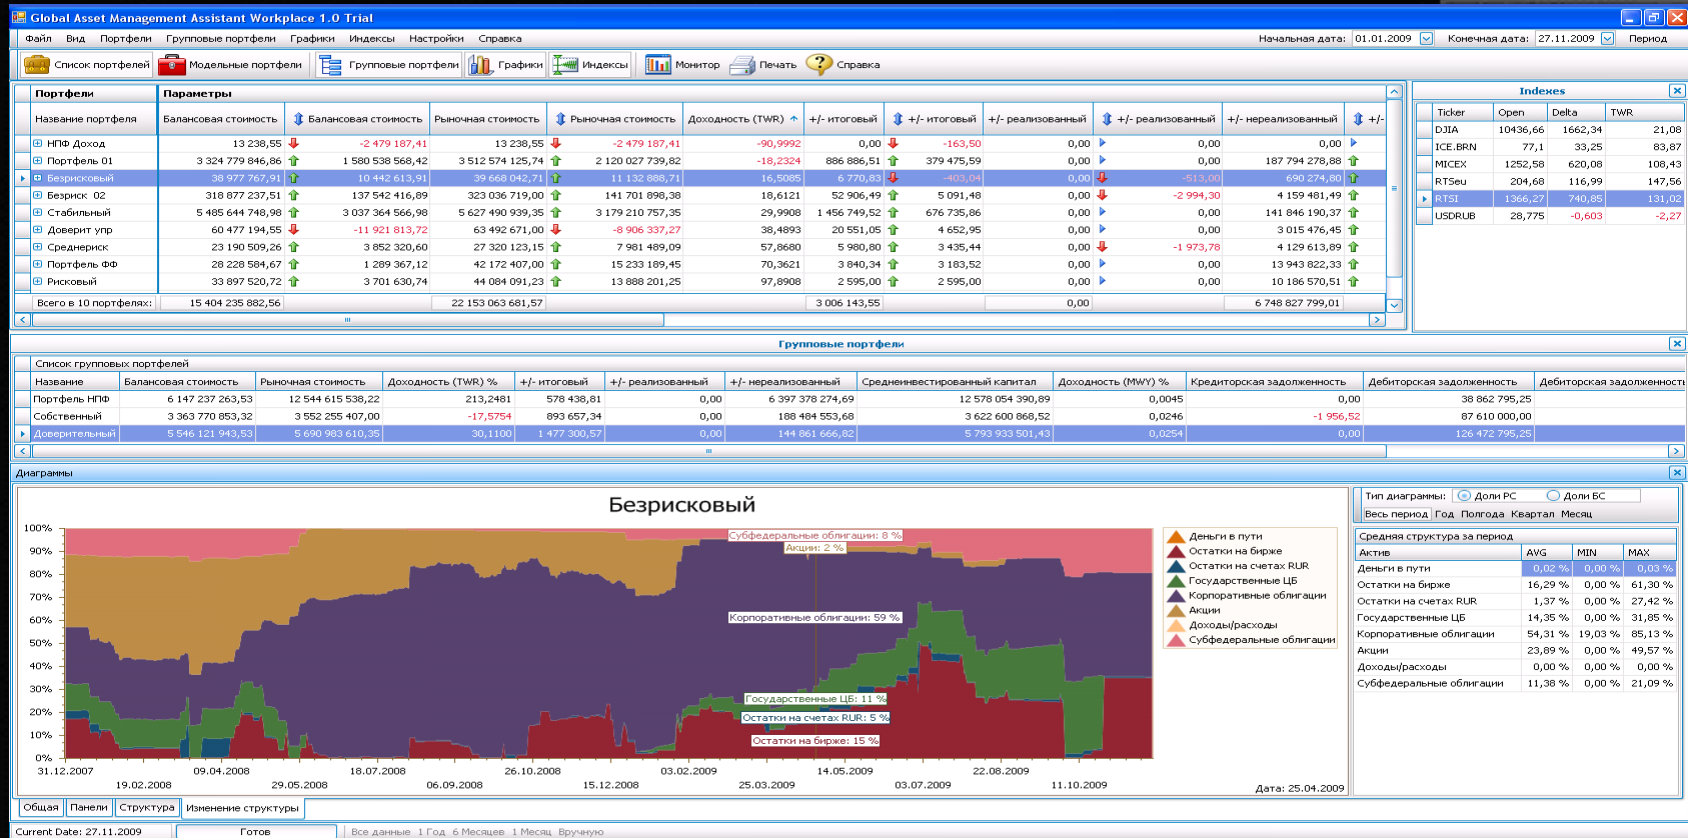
Global Asset Management Assistant Workplace 1.0 Trial

Файл Вид Портфели Групповые портфели Графики Индексы Настройки Справка

Начальная дата: 01.01.2009 Конечная дата: 27.11.2009 Период

Список портфелей Модельные портфели Групповые портфели Графики Индексы Монитор Печать Справка

Портфели Параметры

| Название портфеля | Балансовая стоимость | Балансовая стоимость | Рыночная стоимость | Рыночная стоимость | Доходность (TWR) | +/- итоговый | +/- итоговый | +/- реализованный | +/- реализованный | +/- нереализованный | +/- |
|---|---|---|---|---|---|---|---|---|---|---|---|
| НПФ Доход | 13 238,55 | -2 479 187,41 | 13 238,55 | -2 479 187,41 | -90,9992 | 0,00 | -163,50 | 0,00 | 0,00 | 0,00 | |
| Портфель 01 | 3 324 779 846,86 | 1 580 538 568,42 | 3 512 574 125,74 | 2 120 027 739,82 | -18,2324 | 886 886,51 | 379 475,59 | 0,00 | 0,00 | 187 794 278,88 | |
| Безрисковый | 38 977 767,91 | 10 442 613,91 | 39 668 042,71 | 11 132 888,71 | 16,5085 | 6 770,83 | -403,04 | 0,00 | -513,00 | 690 274,80 | |
| Безриск 02 | 318 877 237,51 | 137 542 416,89 | 323 036 719,00 | 141 701 898,38 | 18,6121 | 52 906,49 | 5 091,48 | 0,00 | -2 994,30 | 4 159 481,49 | |
| Стабильный | 5 485 644 748,98 | 3 037 364 566,98 | 5 627 490 939,35 | 3 179 210 757,35 | 29,9908 | 1 456 749,52 | 676 735,86 | 0,00 | 0,00 | 141 846 190,37 | |
| Доверит упр | 60 477 194,55 | -11 921 813,72 | 63 492 671,00 | -8 906 337,27 | 38,4893 | 20 551,05 | 4 652,95 | 0,00 | 0,00 | 3 015 476,45 | |
| Среднериск | 23 190 509,26 | 3 852 320,60 | 27 320 123,15 | 7 981 489,09 | 57,8680 | 5 980,80 | 3 435,44 | 0,00 | -1 973,78 | 4 129 613,89 | |
| Портфель ФФ | 28 228 584,67 | 1 289 367,12 | 42 172 407,00 | 15 233 189,45 | 70,3621 | 3 840,34 | 3 183,52 | 0,00 | 0,00 | 13 943 822,33 | |
| Рисковый | 33 897 520,72 | 3 701 630,74 | 44 084 091,23 | 13 888 201,25 | 97,8908 | 2 595,00 | 2 595,00 | 0,00 | 0,00 | 10 186 570,51 | |
| Всего в 10 портфелях: | 15 404 235 882,56 | | 22 153 063 681,57 | | | 3 006 143,55 | | 0,00 | | 6 748 827 799,01 | |

Indexes

| Ticker | Open | Delta | TWR |
|---|---|---|---|
| DJIA | 10436,66 | 1662,34 | 21,08 |
| ICE.BRN | 77,1 | 33,25 | 83,87 |
| MICEX | 1252,58 | 620,08 | 108,43 |
| RTSeu | 204,68 | 116,99 | 147,56 |
| RTSI | 1366,27 | 740,85 | 131,02 |
| USDRUB | 28,775 | -0,603 | -2,27 |

Групповые портфели

Список групповых портфелей

| Название | Балансовая стоимость | Рыночная стоимость | Доходность (TWR) % | +/- итоговый | +/- реализованный | +/- нереализованный | Средневзвешенный капитал | Доходность (MWY) % | Кредиторская задолженность | Дебиторская задолженность | Дебиторская задолженность |
|---|---|---|---|---|---|---|---|---|---|---|---|
| Портфель НПФ | 6 147 237 263,53 | 12 544 615 538,22 | 213,2481 | 578 438,81 | 0,00 | 6 397 378 274,69 | 12 578 054 390,89 | 0,0045 | 0,00 | 38 862 795,25 | |
| Собственный | 3 363 770 853,32 | 3 552 255 407,00 | -17,5754 | 893 657,34 | 0,00 | 188 484 553,68 | 3 622 600 868,52 | 0,0246 | -1 956,52 | 87 610 000,00 | |
| Доверительный | 5 546 121 943,53 | 5 690 983 610,35 | 30,1100 | 1 477 300,57 | 0,00 | 144 861 666,82 | 5 793 933 501,43 | 0,0254 | 0,00 | 126 472 795,25 | |

Диаграммы

Безрисковый

100% 90% 80% 70% 60% 50% 40% 30% 20% 10% 0%

Субфедеральные облигации: 8 %
Акции: 2 %
Корпоративные облигации: 59 %
Государственные ЦБ: 11 %
Остатки на счетах RUR: 5 %
Остатки на бирже: 15 %

31.12.2007 19.02.2008 09.04.2008 29.05.2008 18.07.2008 06.09.2008 26.10.2008 15.12.2008 03.02.2009 25.03.2009 14.05.2009 03.07.2009 22.08.2009 11.10.2009

Дата: 25.04.2009

Деньги в пути
Остатки на бирже
Остатки на счетах RUR
Государственные ЦБ
Корпоративные облигации
Акции
Доходы/расходы
Субфедеральные облигации

Тип диаграммы: Доли РС Доли БС
Весь период Год Полгода Квартал Месяц

Средняя структура за период

| Актив | AVG | MIN | MAX |
|---|---|---|---|
| Деньги в пути | 0,02 % | 0,00 % | 0,03 % |
| Остатки на бирже | 16,29 % | 0,00 % | 61,30 % |
| Остатки на счетах RUR | 1,37 % | 0,00 % | 27,42 % |
| Государственные ЦБ | 14,35 % | 0,00 % | 31,85 % |
| Корпоративные облигации | 54,31 % | 19,03 % | 85,13 % |
| Акции | 23,89 % | 0,00 % | 49,57 % |
| Доходы/расходы | 0,00 % | 0,00 % | 0,00 % |
| Субфедеральные облигации | 11,38 % | 0,00 % | 21,09 % |

Общая Панели Структура Изменение структуры

Current Date: 27.11.2009 Готов Все данные 1 Год 6 Месяцев 1 Месяц Вручную